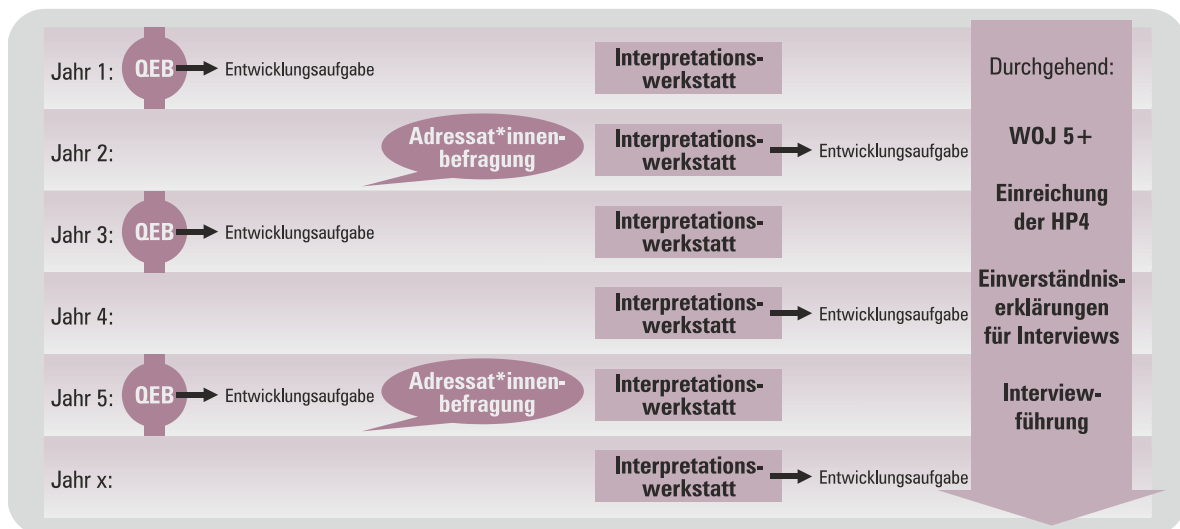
Jahr 1: QEB Entwicklungsaufgabe Interpretationswerkstatt

Jahr 2: Adressat*innenbefragung Interpretationswerkstatt Entwicklungsaufgabe

Jahr 3: QEB Entwicklungsaufgabe Interpretationswerkstatt

Jahr 4: Interpretationswerkstatt Entwicklungsaufgabe

Jahr 5: QEB Entwicklungsaufgabe Adressat*innenbefragung Interpretationswerkstatt

Jahr x: Interpretationswerkstatt Entwicklungsaufgabe

Durchgehend:

WOJ 5+

Einreichung der HP4

Einverständniserklärungen für Interviews

Interviewführung